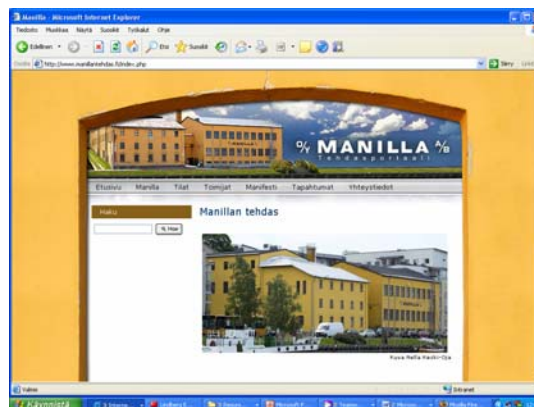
Manilla - Microsoft Internet Explorer

Tiedosto Muokkaa Näytä Suosikit Työkalut Ohje

Edellinen Etsi Suosikit

Osoite http://www.manillantehdas.fi/index.php

Siirry

% MANILLA %

Tehdasportaali

Etusivu Manilla Tilat Toimijat Manifesti Tapahtumat Yhteystiedot

Haku

Hae

Manillan tehdas

Kuva: Nella Keski-Oja

Valmis

Intranet

Käynnistä